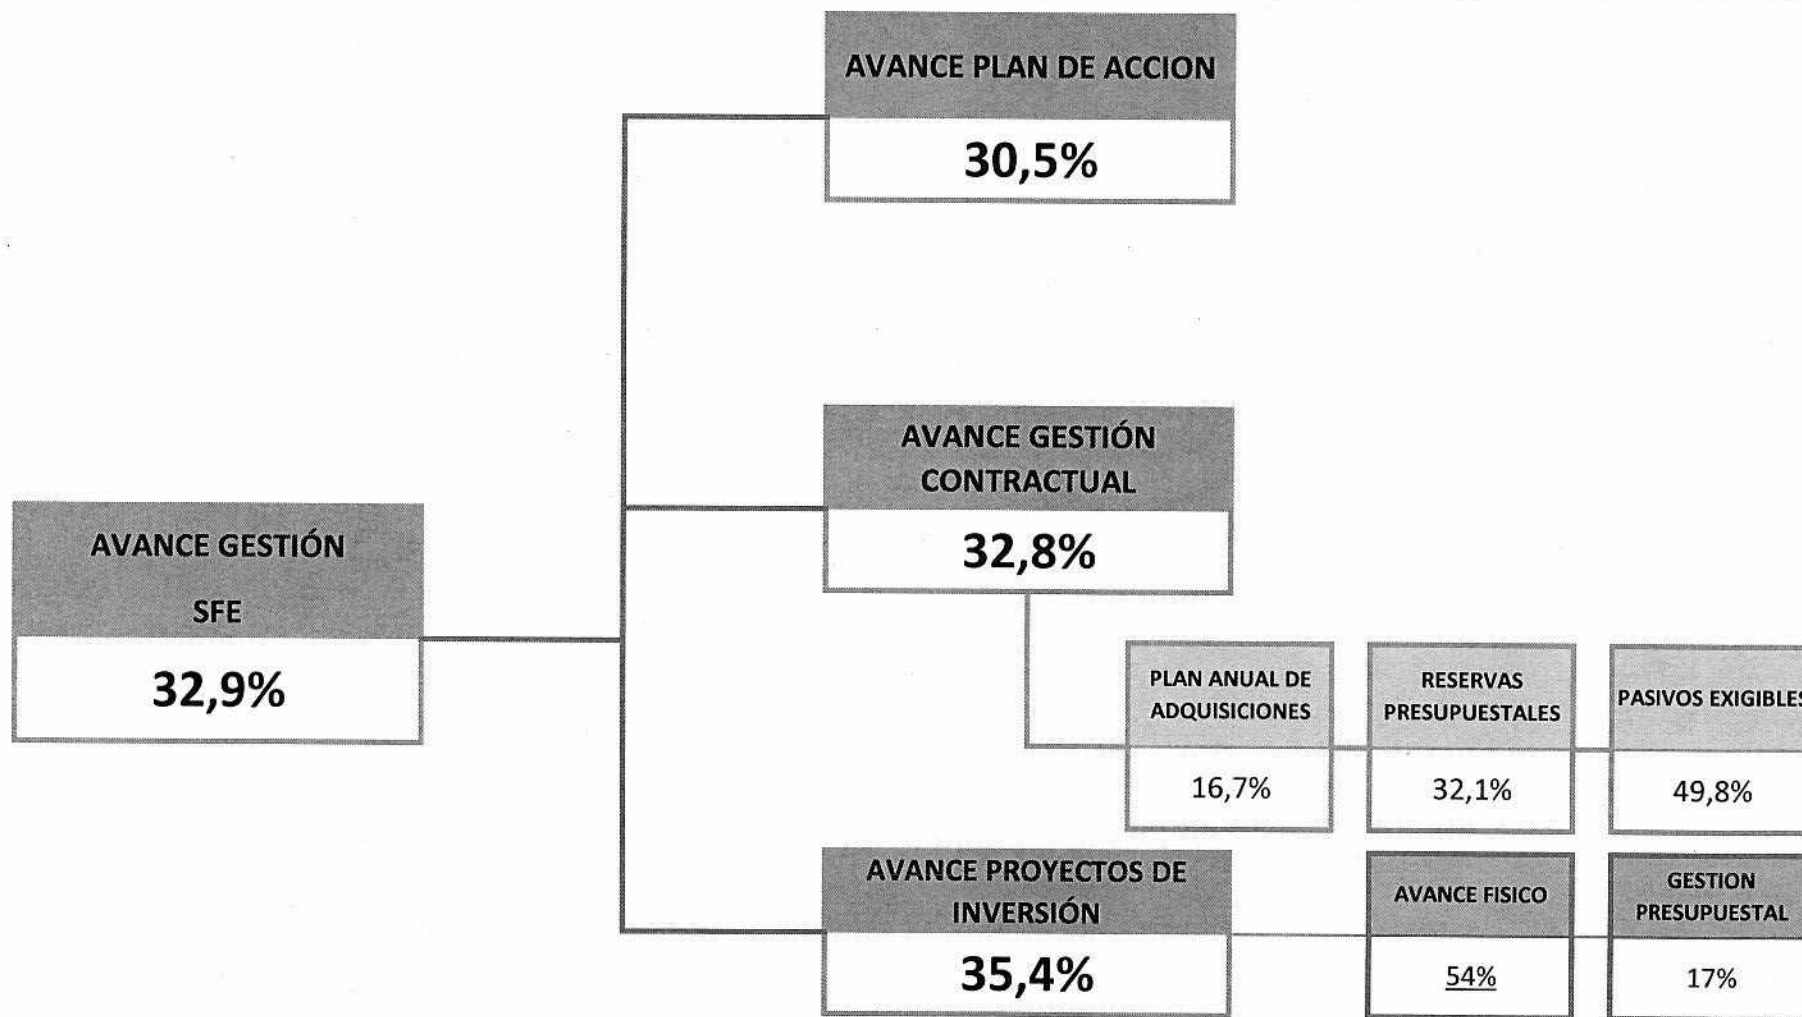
AVANCE GESTIÓN SFE

32,9%

AVANCE PLAN DE ACCION

30,5%

AVANCE GESTIÓN CONTRACTUAL

32,8%

PLAN ANUAL DE ADQUISICIONES

16,7%

RESERVAS PRESUPUESTALES

32,1%

PASIVOS EXIGIBLES

49,8%

AVANCE PROYECTOS DE INVERSIÓN

35,4%

AVANCE FISICO

54%

GESTION PRESUPUESTAL

17%